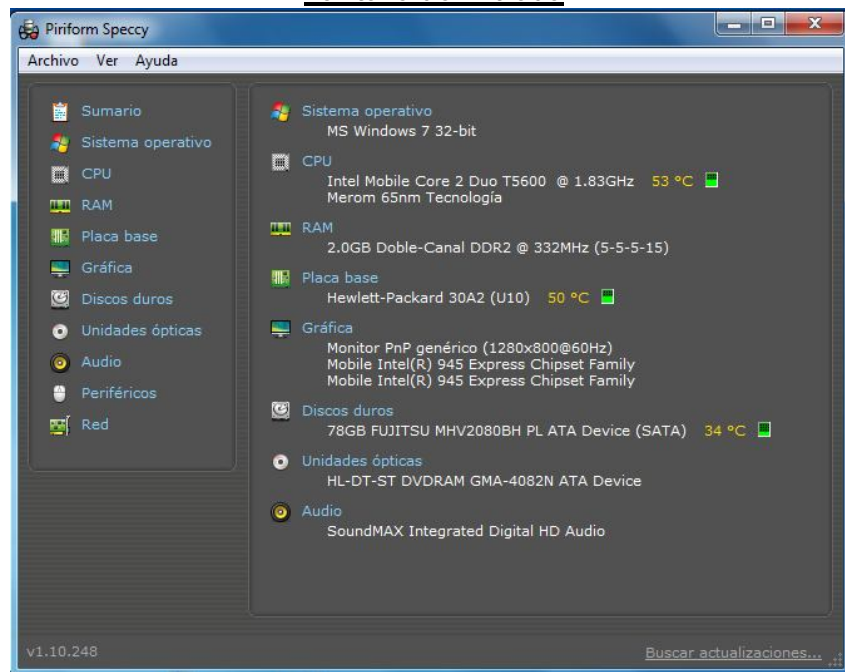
Piriform Speccy

Archivo Ver Ayuda

Sumario
Sistema operativo
CPU
RAM
Placa base
Gráfica
Discos duros
Unidades ópticas
Audio
Periféricos
Red

Sistema operativo
MS Windows 7 32-bit

CPU
Intel Mobile Core 2 Duo T5600 @ 1.83GHz 53 °C
Merom 65nm Tecnología

RAM
2.0GB Doble-Canal DDR2 @ 332MHz (5-5-5-15)

Placa base
Hewlett-Packard 30A2 (U10) 50 °C

Gráfica
Monitor PnP genérico (1280x800@60Hz)
Mobile Intel(R) 945 Express Chipset Family
Mobile Intel(R) 945 Express Chipset Family

Discos duros
78GB FUJITSU MHV2080BH PL ATA Device (SATA) 34 °C

Unidades ópticas
HL-DT-ST DVDRAM GMA-4082N ATA Device

Audio
SoundMAX Integrated Digital HD Audio

v1.10.248

Buscar actualizaciones...